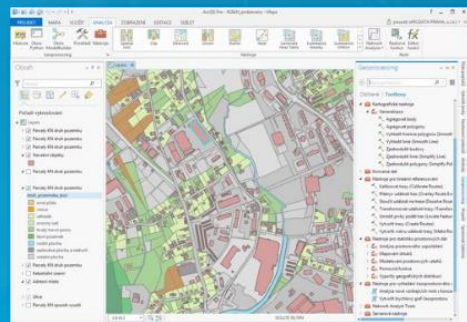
ArcGIS Pro - RÚIAN_proklicovány - Mapa

PROJEKT MAPA VLOŽIT ANALÝZA ZOBRAZENÍ EDITACE SDÍLET

Obsah

Pořadí vykreslování

Mapa

Parcely KN druh pozemku

Stavební objekty

Parcely KN druh pozemku

orná půda

zahrada

ovocný sad

trvalý travní porost

lesní pozemek

vodní plocha

zastavěná plocha

ostatní plocha

Katastrální území

Adresní místa

Ulice

Parcely KN způsob využití

Mapa

Geoprocessing

Oblíbené Toolboxy

Kartografické nástroje

Generalizace

Agregovat body

Agregovat polygony

Vyhladit linie

Zjednodušit budovy

Zjednodušit linie

Zjednodušit polygony

Konverzní nástroje

Nástroje pro analýzu

Nástroje pro statistiku

Network Analyst Tools

Servisní nástroje